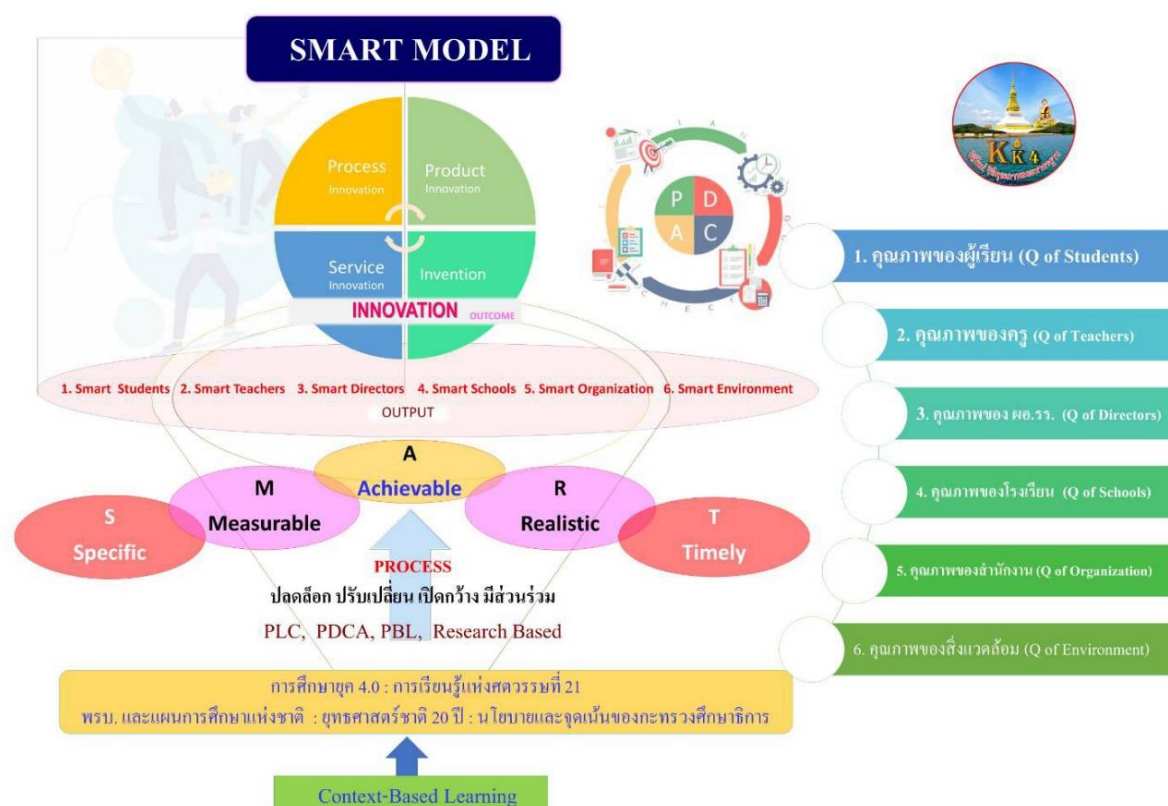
SMART MODEL

Process Innovation

Product Innovation

Service Innovation

Invention

INNOVATION OUTCOME

P D A C

KK4

1. Smart Students 2. Smart Teachers 3. Smart Directors 4. Smart Schools 5. Smart Organization 6. Smart Environment

OUTPUT

A Achievable

M Measurable

R Realistic

S Specific

T Timely

PROCESS

ปลดล็อก ปรับเปลี่ยน เปิดกว้าง มีส่วนร่วม

PLC, PDCA, PBL, Research Based

การศึกษายุค 4.0 : การเรียนรู้แห่งศตวรรษที่ 21

พรบ. และแผนการศึกษาแห่งชาติ : ยุทธศาสตร์ชาติ 20 ปี : นโยบายและจุดเน้นของกระทรวงศึกษาธิการ

Context-Based Learning

1. คุณภาพของผู้เรียน (Q of Students)

2. คุณภาพของครู (Q of Teachers)

3. คุณภาพของ ผอ.รร. (Q of Directors)

4. คุณภาพของโรงเรียน (Q of Schools)

5. คุณภาพของสำนักงาน (Q of Organization)

6. คุณภาพของสิ่งแวดล้อม (Q of Environment)